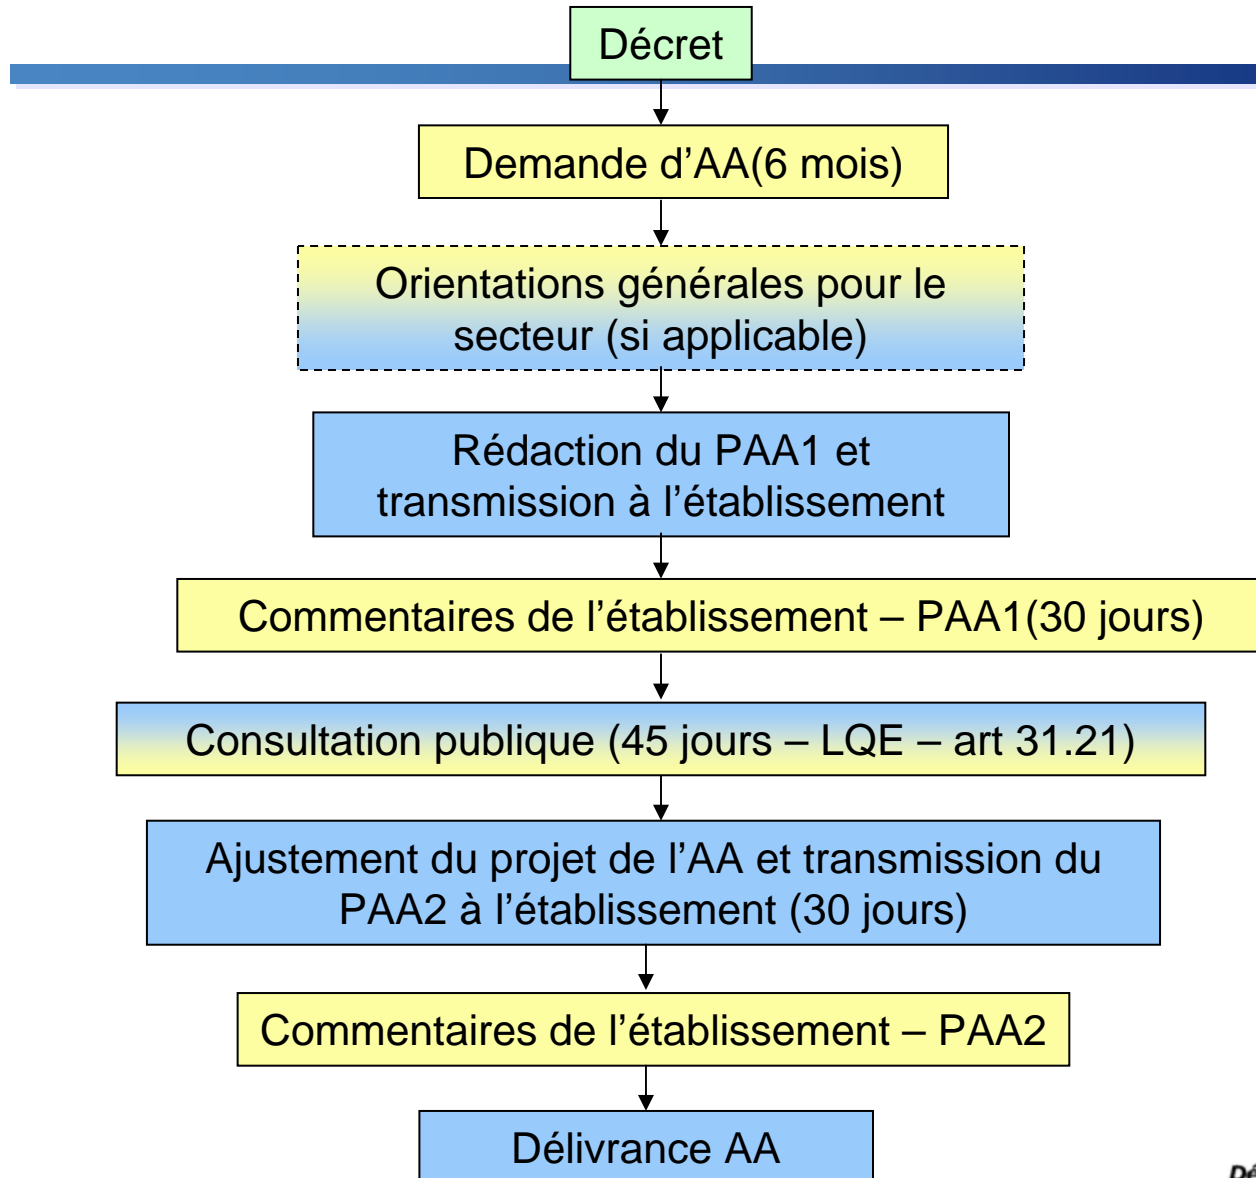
Décret

Demande d’AA(6 mois)

Orientations générales pour le secteur (si applicable)

Rédaction du PAA1 et transmission à l’établissement

Commentaires de l’établissement – PAA1(30 jours)

Consultation publique (45 jours – LQE – art 31.21)

Ajustement du projet de l’AA et transmission du PAA2 à l’établissement (30 jours)

Commentaires de l’établissement – PAA2

Délivrance AA

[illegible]